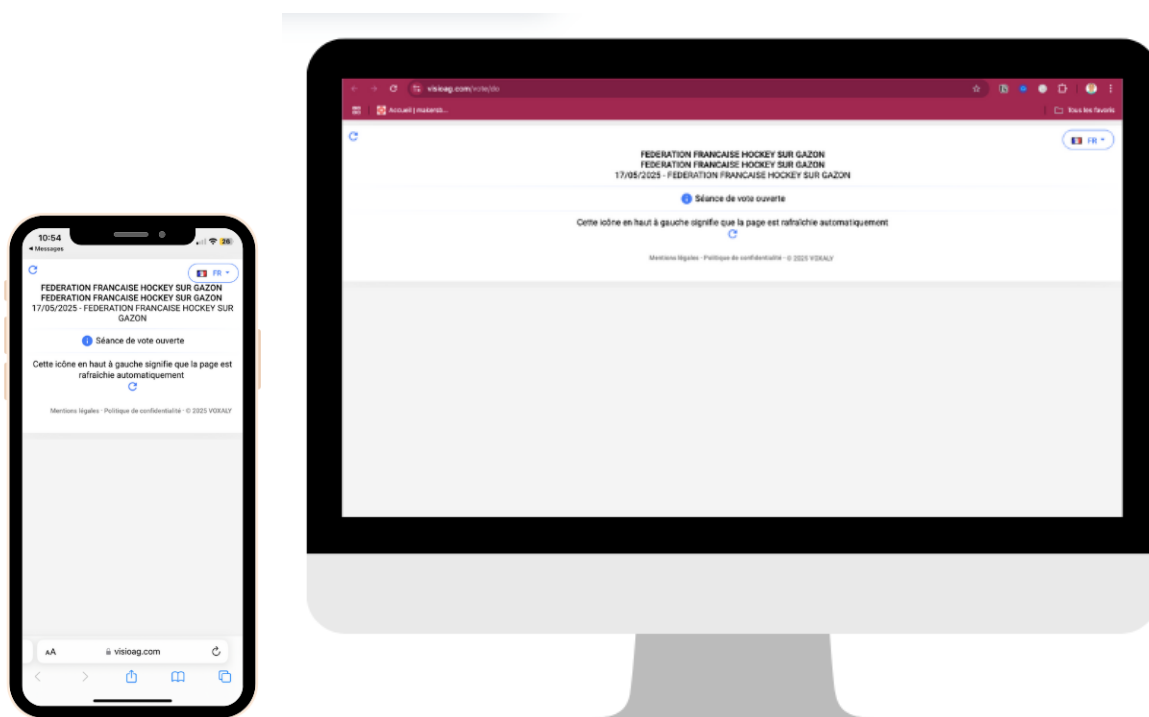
10:54
◂ Messages
26

FR

FEDERATION FRANCAISE HOCKEY SUR GAZON
FEDERATION FRANCAISE HOCKEY SUR GAZON
17/05/2025 - FEDERATION FRANCAISE HOCKEY SUR GAZON

Séance de vote ouverte

Cette icône en haut à gauche signifie que la page est rafraichie automatiquement

Mentions légales · Politique de confidentialité · © 2025 VOXALY

AA visioag.com

visioag.com/vote/do
Accueil | materiel...
Tous les favoris

FR

FEDERATION FRANCAISE HOCKEY SUR GAZON
FEDERATION FRANCAISE HOCKEY SUR GAZON
17/05/2025 - FEDERATION FRANCAISE HOCKEY SUR GAZON

Séance de vote ouverte

Cette icône en haut à gauche signifie que la page est rafraichie automatiquement

Mentions légales · Politique de confidentialité · © 2025 VOXALY